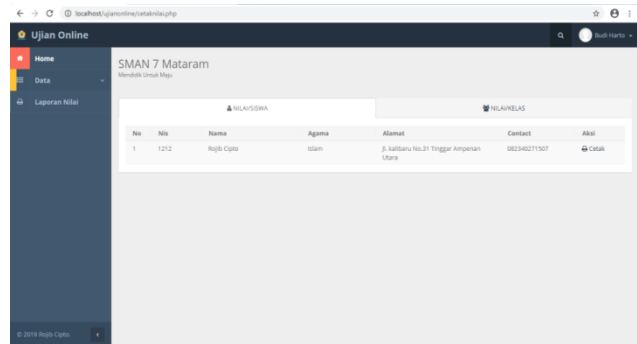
localhost/ujianonline/cetaknilai.php

Ujian Online

Budi Harto

Home

Data

Laporan Nilai

SMAN 7 Mataram

Mendidik Untuk Maju

NILAI/SISWA

NILAI/KELAS

| No | Nis | Nama | Agama | Alamat | Contact | Aksi |
|---|---|---|---|---|---|---|
| 1 | 1212 | Rojib Cipto | Islam | Jl. kalibaru No.31 Tinggar Ampenan Utara | 082340271507 | Cetak |

© 2019 Rojib Cipto.